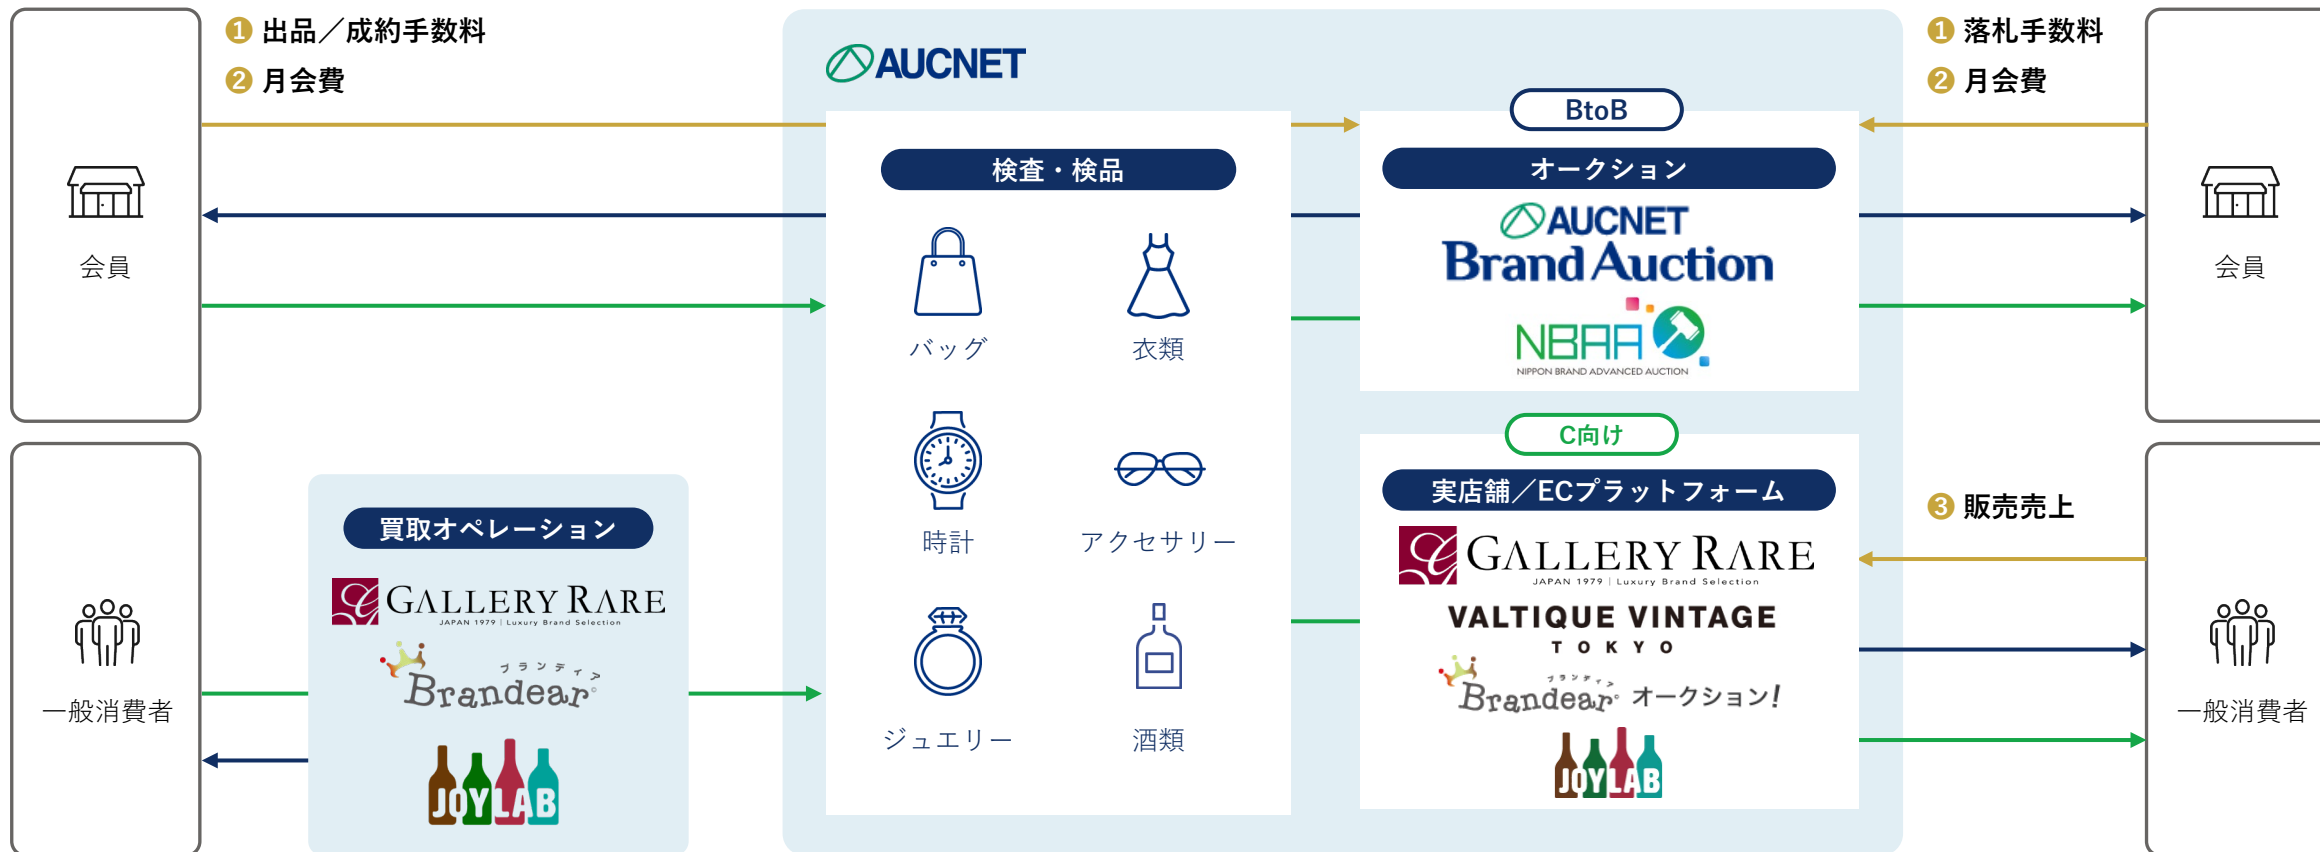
❶ 出品／成約手数料
❷ 月会費

会員

AUCNET

検査・検品

バッグ
衣類
時計
アクセサリー
ジュエリー
酒類

❶ 落札手数料
❷ 月会費

BtoB

オークション

AUCNET
Brand Auction

NBAA
NIPPON BRAND ADVANCED AUCTION

会員

一般消費者

買取オペレーション

GALLERY RARE
JAPAN 1979 | Luxury Brand Selection

ブランディア
Brandear

JOYLAB

C向け

実店舗／ECプラットフォーム

GALLERY RARE
JAPAN 1979 | Luxury Brand Selection

VALTIQUE VINTAGE
TOKYO

ブランディア
Brandear オークション!

JOYLAB

❸ 販売売上

一般消費者